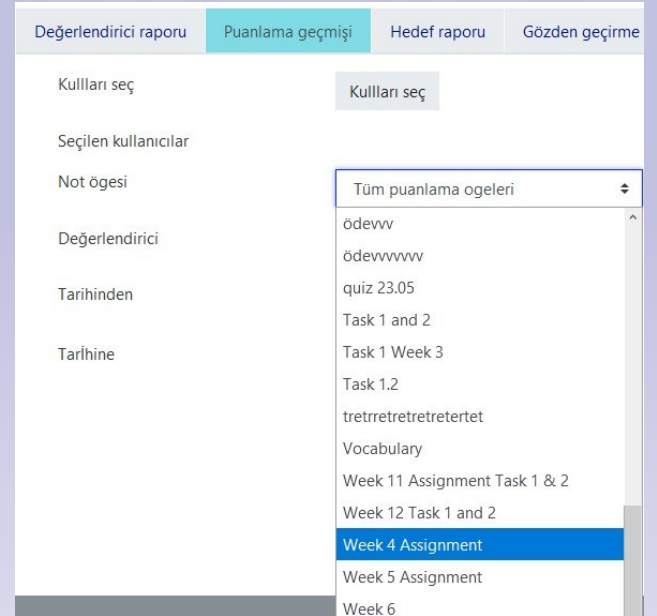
Değerlendirici raporu | Puanlama geçmişi | Hedef raporu | Gözden geçirme

Kullları seç

Kullları seç

Seçilen kullanıcılar

Not ögesi

Tüm puanlama ogeleri

Değerlendirici

Tarihinden

Tarlhine

ödevvv
ödevvvvvvv
quiz 23.05
Task 1 and 2
Task 1 Week 3
Task 1.2
tretrretretretretertet
Vocabulary
Week 11 Assignment Task 1 & 2
Week 12 Task 1 and 2
Week 4 Assignment
Week 5 Assignment
Week 6